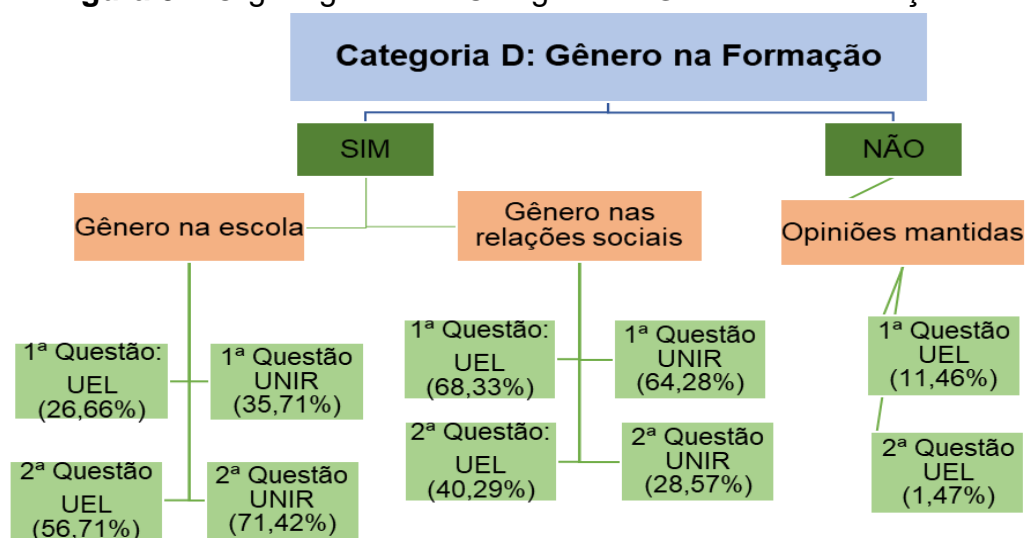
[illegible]

Categoria D: Gênero na Formação

SIM

NÃO

Gênero na escola

Gênero nas relações sociais

Opiniões mantidas

1ª Questão: UEL (26,66%)

1ª Questão UNIR (35,71%)

2ª Questão UEL (56,71%)

2ª Questão UNIR (71,42%)

1ª Questão: UEL (68,33%)

1ª Questão UNIR (64,28%)

2ª Questão: UEL (40,29%)

2ª Questão UNIR (28,57%)

1ª Questão UEL (11,46%)

2ª Questão UEL (1,47%)